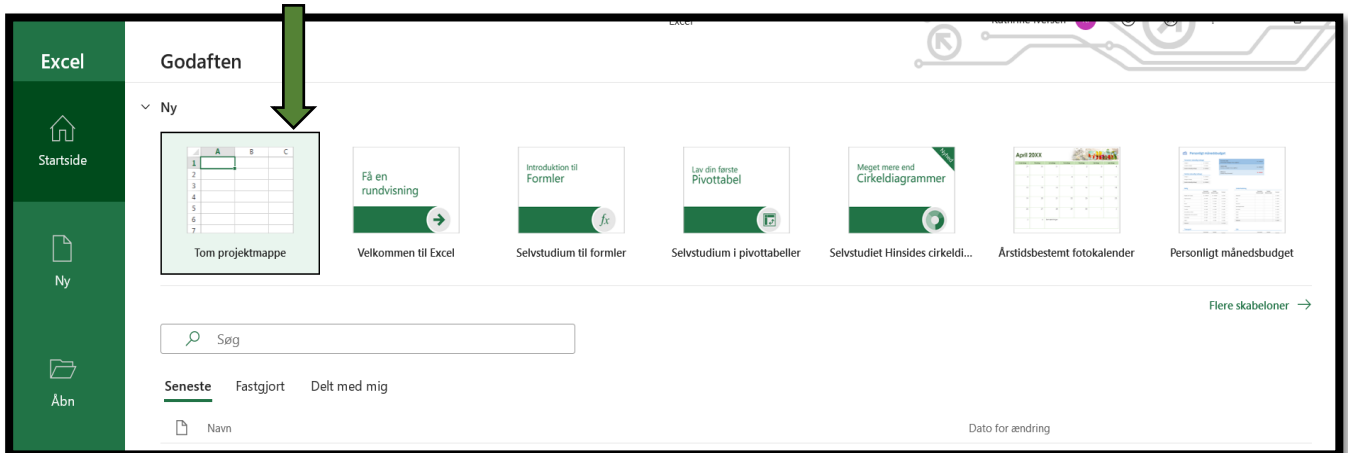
Excel

Excel

Godaften

Startside

Ny

Åbn

Ny

| | A | B | C |
|---|---|---|---|
| 1 | | | |
| 2 | | | |
| 3 | | | |
| 4 | | | |
| 5 | | | |
| 6 | | | |
| 7 | | | |

Tom projektmappe

Få en rundvisning

Velkommen til Excel

Introduktion til Formler

Selvstudium til formler

Lav din første Pivottabel

Selvstudium i pivottabeller

Meget mere end Cirkeldiagrammer

Nyhed

Selvstudiet Hinsides cirkeldi...

April 20XX

Årstidsbestemt fotokalender

Personligt månedsbudget

Flere skabeloner →

Søg

Seneste Fastgjort Delt med mig

Navn

Dato for ændring